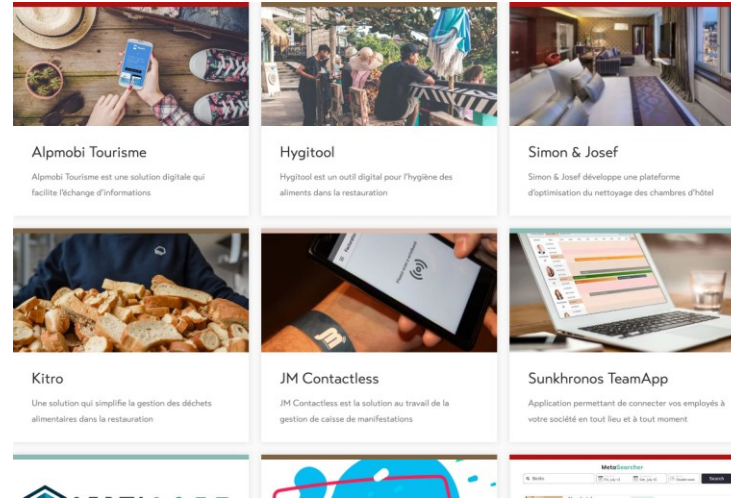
Alpmobi Tourisme

Alpmobi Tourisme est une solution digitale qui facilite l'échange d'informations

Hygitool

Hygitool est un outil digital pour l'hygiène des aliments dans la restauration

Simon & Josef

Simon & Josef développe une plateforme d'optimisation du nettoyage des chambres d'hôtel

Kitro

Une solution qui simplifie la gestion des déchets alimentaires dans la restauration

JM Contactless

JM Contactless est la solution au travail de la gestion de caisse de manifestations

Sunkhronos TeamApp

Application permettant de connecter vos employés à votre société en tout lieu et à tout moment

MetaSearcher

Search